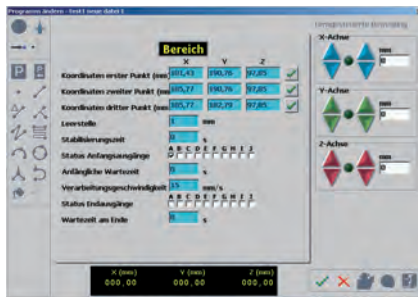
Programm ändern - Test1 neue datei 1

Bereich

X Y Z

Koordinaten erster Punkt (mm) 101,43 190,76 97,85

Koordinaten zweiter Punkt (mm) 105,77 190,76 97,85

Koordinaten dritter Punkt (mm) 105,77 182,79 97,85

Leerstelle 1 mm

Stabilisierungszeit 0 s

Status Anfangsausgänge A B C D E F G H I J

Anfängliche Wartezeit 0 s

Verarbeitungsgeschwindigkeit 15 mm/s

Status Endausgänge A B C D E F G H I J

Wartezeit am Ende 0 s

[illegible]

X-Achse

Y-Achse

Z-Achse

mm

mm

mm

X (mm) 000,00

Y (mm) 000,00

Z (mm) 000,00